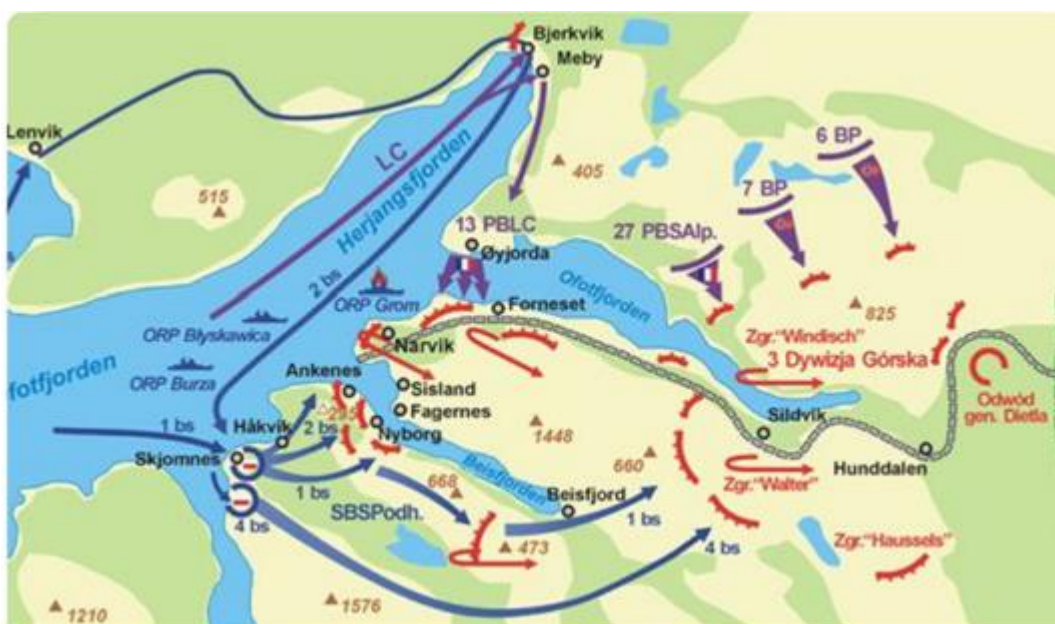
Bjerkvik
Meby
Lenvik
LC
Herjangsfjorden
405
6 BP
7 BP
515
13 PBLC
27 PBSAlp.
Øyjorda
2 bs
ORP Grom
Ofotfjorden
Forneset
825
ORP Błyskawica
Narvik
Zgr."Windisch"
3 Dywizja Górska
Ofotfjorden
ORP Burza
Ankenes
Sisland
Odwód gen. Dietla
Fagernes
1 bs
Håkvik
2 bs
295
Nyborg
1448
Sildvik
Skjomnes
660
Hunddalen
668
Beisfjorden
Zgr."Walter"
1 bs
Beisfjord
SBSPodh.
1 bs
4 bs
473
4 bs
Zgr."Haussels"
1210
1576